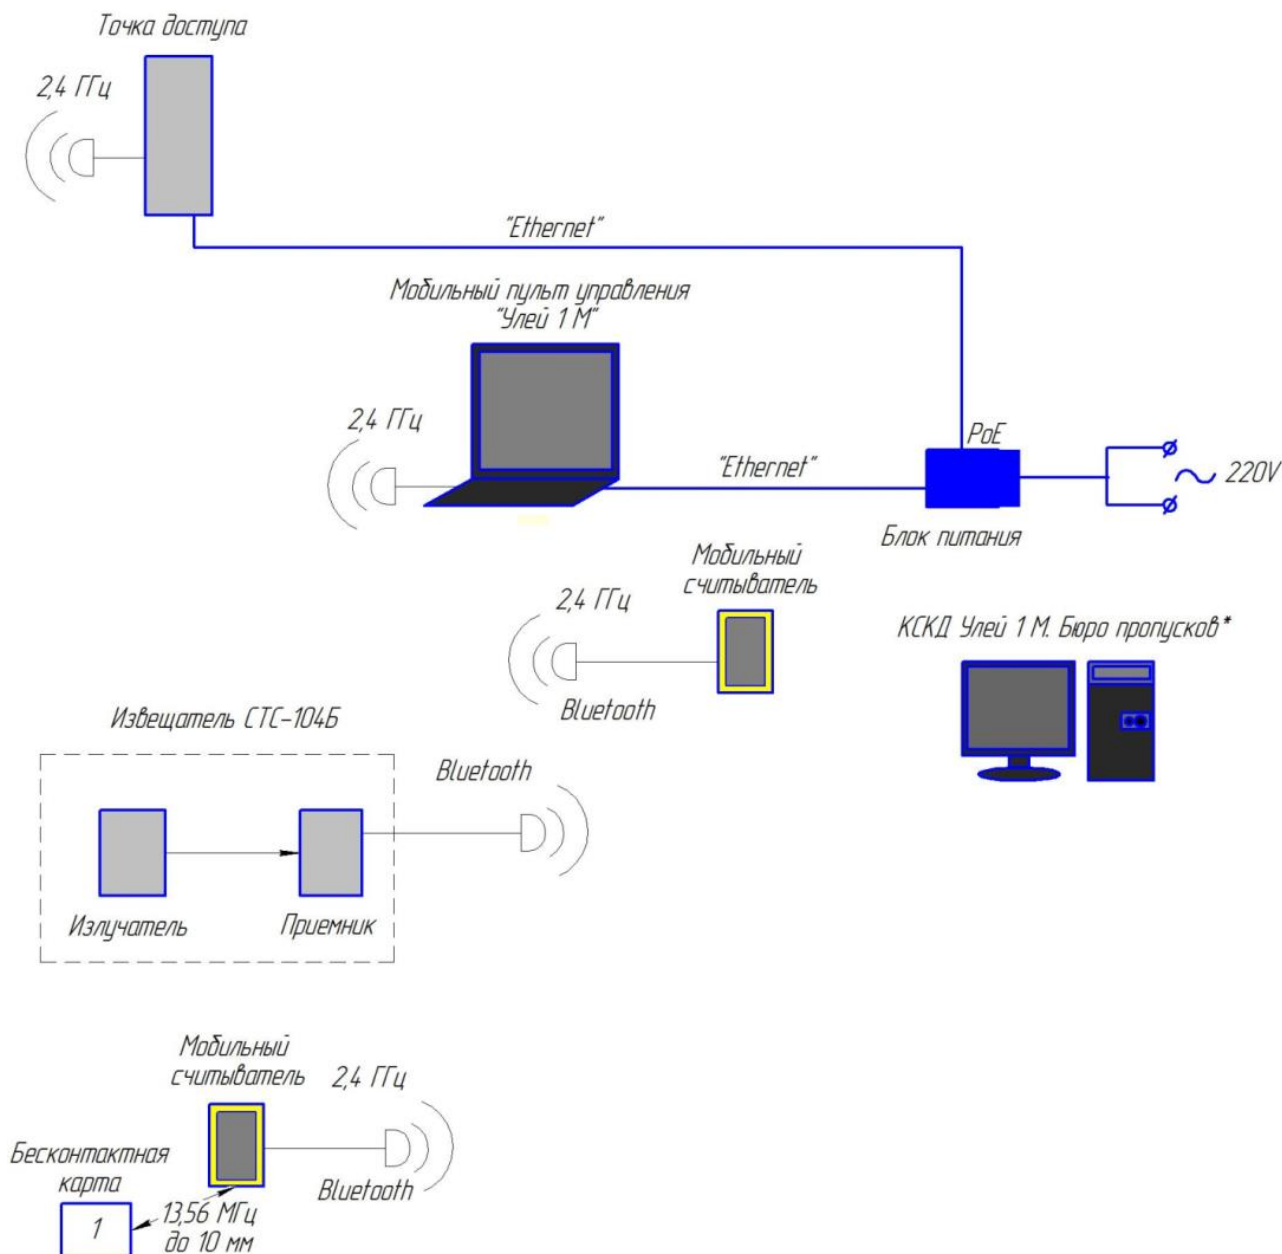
Точка доступа

2,4 ГГц

"Ethernet"

Мобильный пульт управления "Улей 1 М"

2,4 ГГц

"Ethernet"

PoE

~ 220V

Блок питания

Мобильный считыватель

2,4 ГГц

Bluetooth

КСКД Улей 1 М. Бюро пропусков*

Извещатель СТС-104Б

Bluetooth

Излучатель

Приемник

Мобильный считыватель

2,4 ГГц

Бесконтактная карта

Bluetooth

1

13,56 МГц до 10 мм